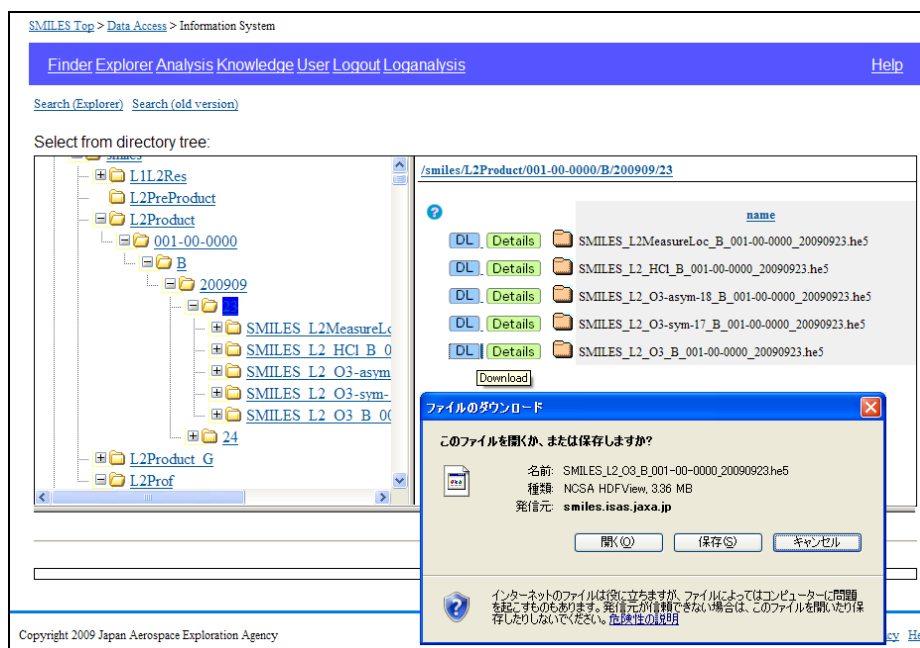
SMILES Top > Data Access > Information System

Finder Explorer Analysis Knowledge User Logout Loganalysis Help

Search (Explorer) Search (old version)

Select from directory tree:

smiles
L1L2Res
L2PreProduct
L2Product
001-00-0000
B
200909
23
SMILES_L2MeasureLo
SMILES_L2_HCl_B_0
SMILES_L2_O3-asym
SMILES_L2_O3-sym-
SMILES_L2_O3_B_00
24
L2Product_G
L2Prof

/smiles/L2Product/001-00-0000/B/200909/23

name

DL Details SMILES_L2MeasureLoc_B_001-00-0000_20090923.he5
DL Details SMILES_L2_HCl_B_001-00-0000_20090923.he5
DL Details SMILES_L2_O3-asym-18_B_001-00-0000_20090923.he5
DL Details SMILES_L2_O3-sym-17_B_001-00-0000_20090923.he5
DL Details SMILES_L2_O3_B_001-00-0000_20090923.he5

Download

ファイルのダウンロード

このファイルを開くか、または保存しますか?

名前: SMILES_L2_O3_B_001-00-0000_20090923.he5
種類: NCSA HDFView, 3.36 MB
発信元: smiles.isas.jaxa.jp

開く(O) 保存(S) キャンセル

インターネットのファイルは役に立ちますが、ファイルによってはコンピューターに問題を起こすものもあります。発信元が信頼できない場合は、このファイルを開いたり保存したりしないでください。危険性の説明

Copyright 2009 Japan Aerospace Exploration Agency

icy He